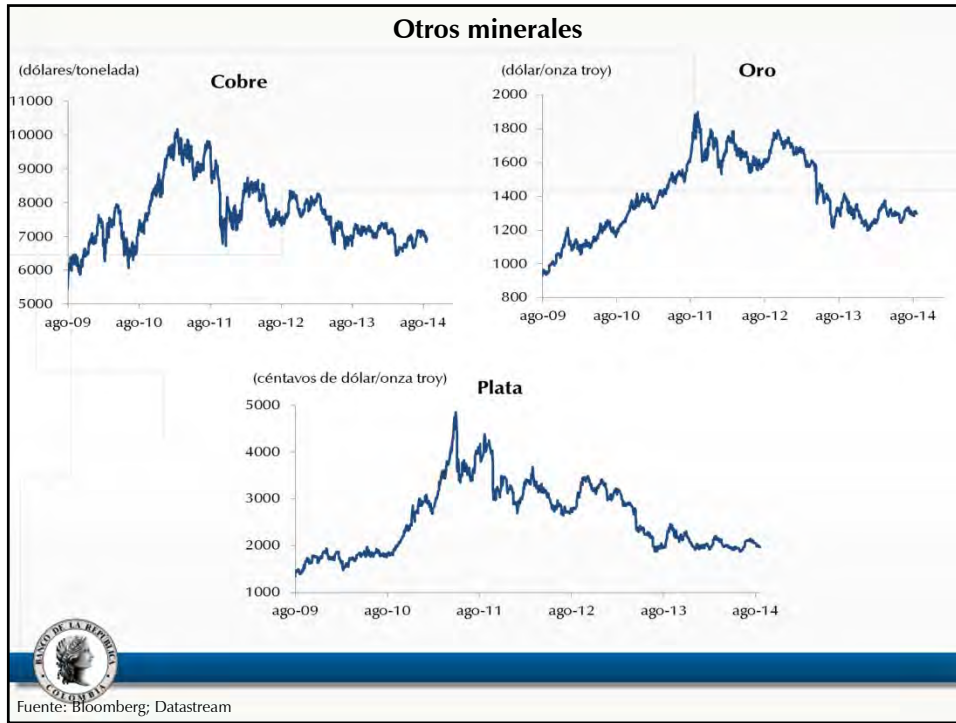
Otros minerales

(dólares/tonelada)
Cobre
11000
10000
9000
8000
7000
6000
5000
ago-09 ago-10 ago-11 ago-12 ago-13 ago-14

(dólar/onza troy)
Oro
2000
1800
1600
1400
1200
1000
800
ago-09 ago-10 ago-11 ago-12 ago-13 ago-14

(céntavos de dólar/onza troy)
Plata
5000
4000
3000
2000
1000
ago-09 ago-10 ago-11 ago-12 ago-13 ago-14

BANCO DE LA REPUBLICA COLOMBIA

Fuente: Bloomberg; Datastream